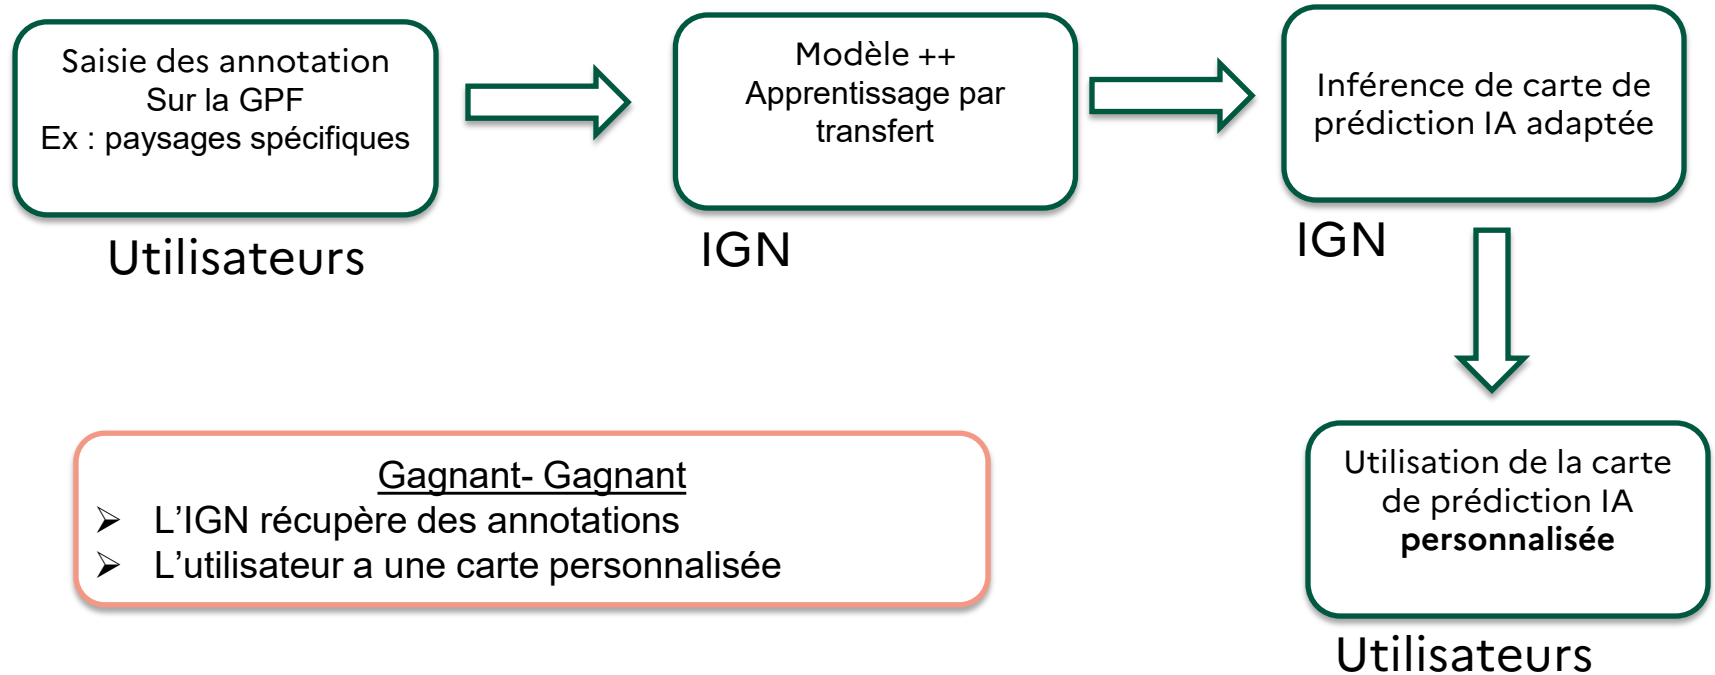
Saisie des annotation
Sur la GPF
Ex : paysages spécifiques

Utilisateurs

Modèle ++
Apprentissage par transfert

IGN

Inférence de carte de prédiction IA adaptée

IGN

Utilisation de la carte de prédiction IA **personnalisée**

Utilisateurs

Gagnant- Gagnant
➢ L'IGN récupère des annotations
➢ L'utilisateur a une carte personnalisée